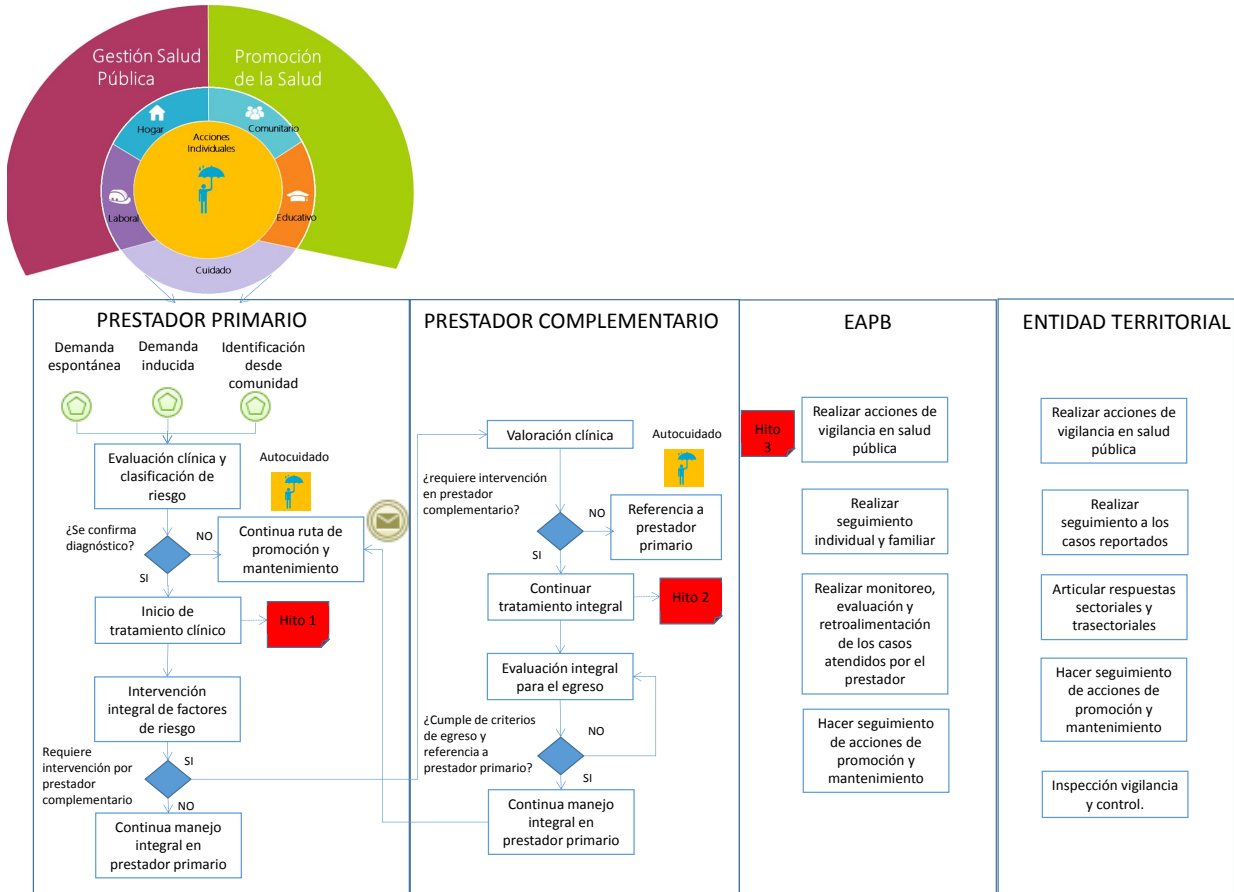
Gestión Salud Pública

Promoción de la Salud

Hogar

Comunitario

Acciones Individuales

Laboral

Educativo

Cuidado

PRESTADOR PRIMARIO

Demanda espontánea

Demanda inducida

Identificación desde comunidad

Evaluación clínica y clasificación de riesgo

Autocuidado

¿Se confirma diagnóstico?

NO

Continua ruta de promoción y mantenimiento

SI

Inicio de tratamiento clínico

Hito 1

Intervención integral de factores de riesgo

Requiere intervención por prestador complementario

SI

NO

Continua manejo integral en prestador primario

PRESTADOR COMPLEMENTARIO

Valoración clínica

Autocuidado

¿requiere intervención en prestador complementario?

NO

Referencia a prestador primario

SI

Continuar tratamiento integral

Hito 2

Evaluación integral para el egreso

¿Cumple de criterios de egreso y referencia a prestador primario?

NO

SI

Continua manejo integral en prestador primario

EAPB

Hito 3

Realizar acciones de vigilancia en salud pública

Realizar seguimiento individual y familiar

Realizar monitoreo, evaluación y retroalimentación de los casos atendidos por el prestador

Hacer seguimiento de acciones de promoción y mantenimiento

ENTIDAD TERRITORIAL

Realizar acciones de vigilancia en salud pública

Realizar seguimiento a los casos reportados

Articular respuestas sectoriales y trasectoriales

Hacer seguimiento de acciones de promoción y mantenimiento

Inspección vigilancia y control.